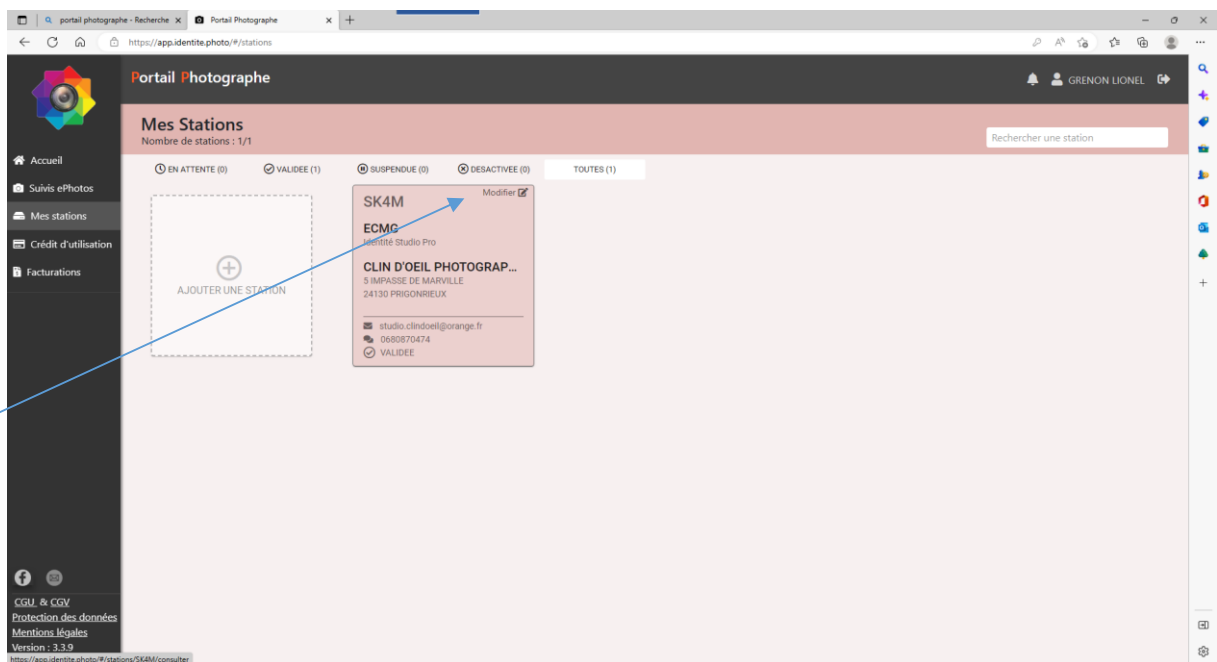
portail photographe - Recherche ×
Portail Photographe ×
https://app.identite.photo/#/stations

Portail Photographe
GRENON LIONEL

Mes Stations
Nombre de stations : 1/1
Rechercher une station

Accueil
Suivis ePhotos
Mes stations
Crédit d'utilisation
Facturations

EN ATTENTE (0)
VALIDEE (1)
SUSPENDUE (0)
DESACTIVEE (0)
TOUTES (1)

AJOUTER UNE STATION

SK4M
Modifier
ECMG
Identité Studio Pro
CLIN D'OEIL PHOTOGRAP...
5 IMPASSE DE MARVILLE
24130 PRIGONRIEUX
studio.clindoeil@orange.fr
0680870474
VALIDEE

CGU & CGV
Protection des données
Mentions légales
Version : 3.3.9
https://app.identite.photo/#/stations/SK4M/consulter